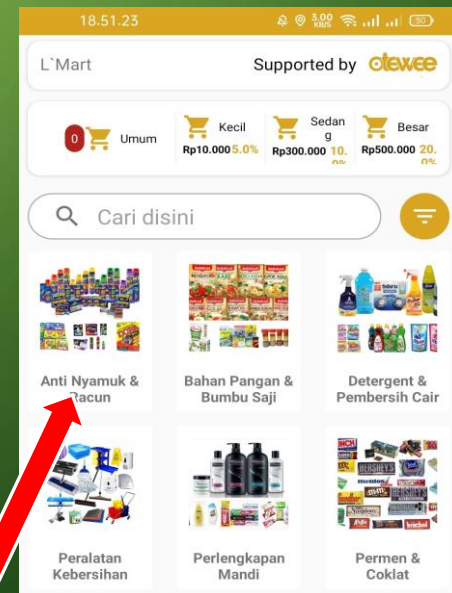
18.51.23

3,00 KB/S 50

L`Mart

Supported by otewee

0 Umum

Kecil Rp10.000 5.0%

Sedang Rp300.000 10.0%

Besar Rp500.000 20.0%

Cari disini

Anti Nyamuk & Racun

Bahan Pangan & Bumbu Saji

Detergent & Pembersih Cair

Peralatan Kebersihan

Perlengkapan Mandi

Permen & Coklat